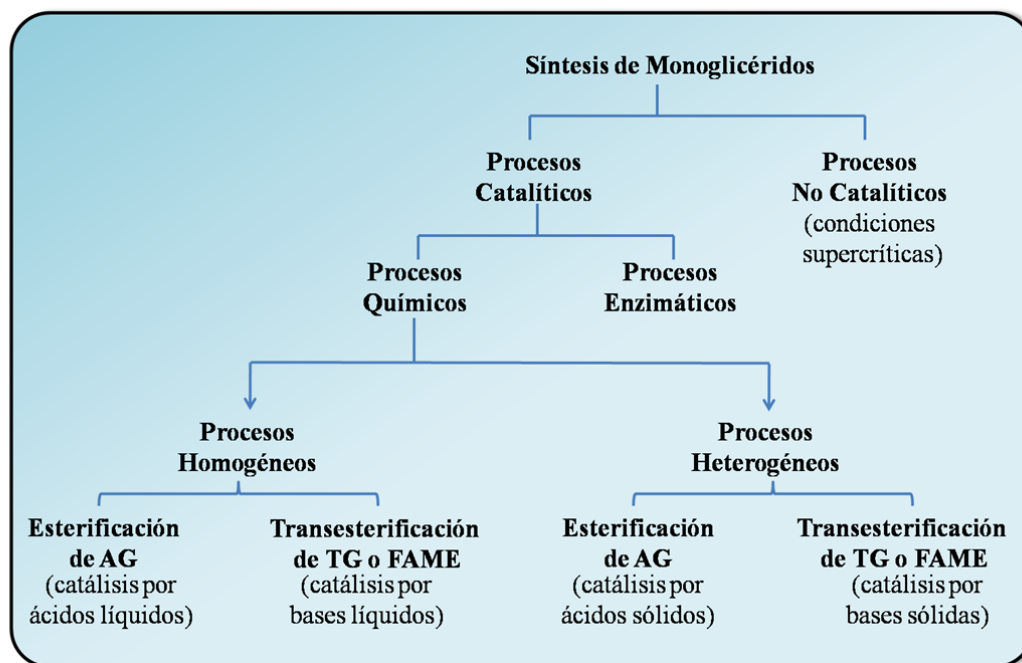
Síntesis de Monoglicéridos

Procesos Catalíticos

Procesos No Catalíticos (condiciones supercríticas)

Procesos Químicos

Procesos Enzimáticos

Procesos Homogéneos

Procesos Heterogéneos

Esterificación de AG (catálisis por ácidos líquidos)

Transesterificación de TG o FAME (catálisis por bases líquidos)

Esterificación de AG (catálisis por ácidos sólidos)

Transesterificación de TG o FAME (catálisis por bases sólidas)